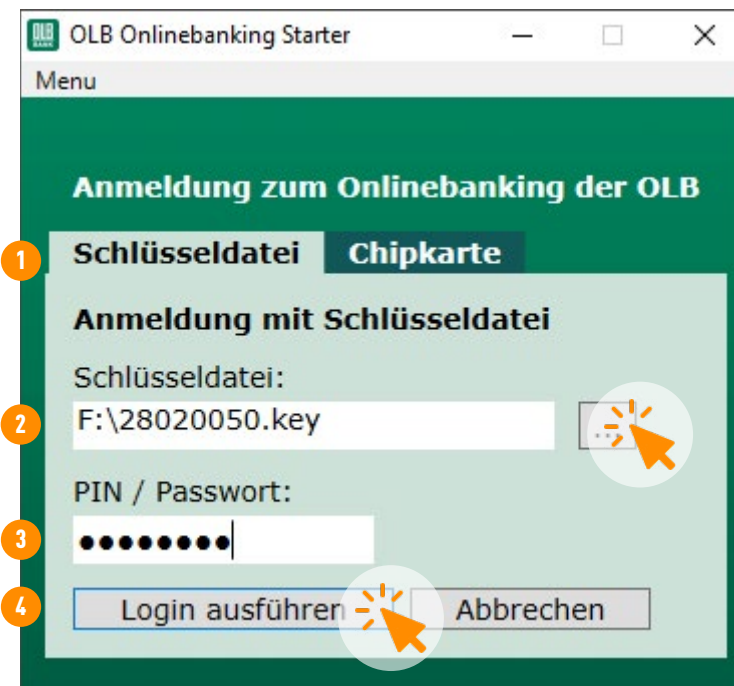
OLB BANK OLB Onlinebanking Starter

Menu

Anmeldung zum Onlinebanking der OLB

1 Schlüsseldatei Chipkarte

Anmeldung mit Schlüsseldatei

Schlüsseldatei:

2 F:\28020050.key ...

PIN / Passwort:

3 ••••••••

4 Login ausführen Abbrechen